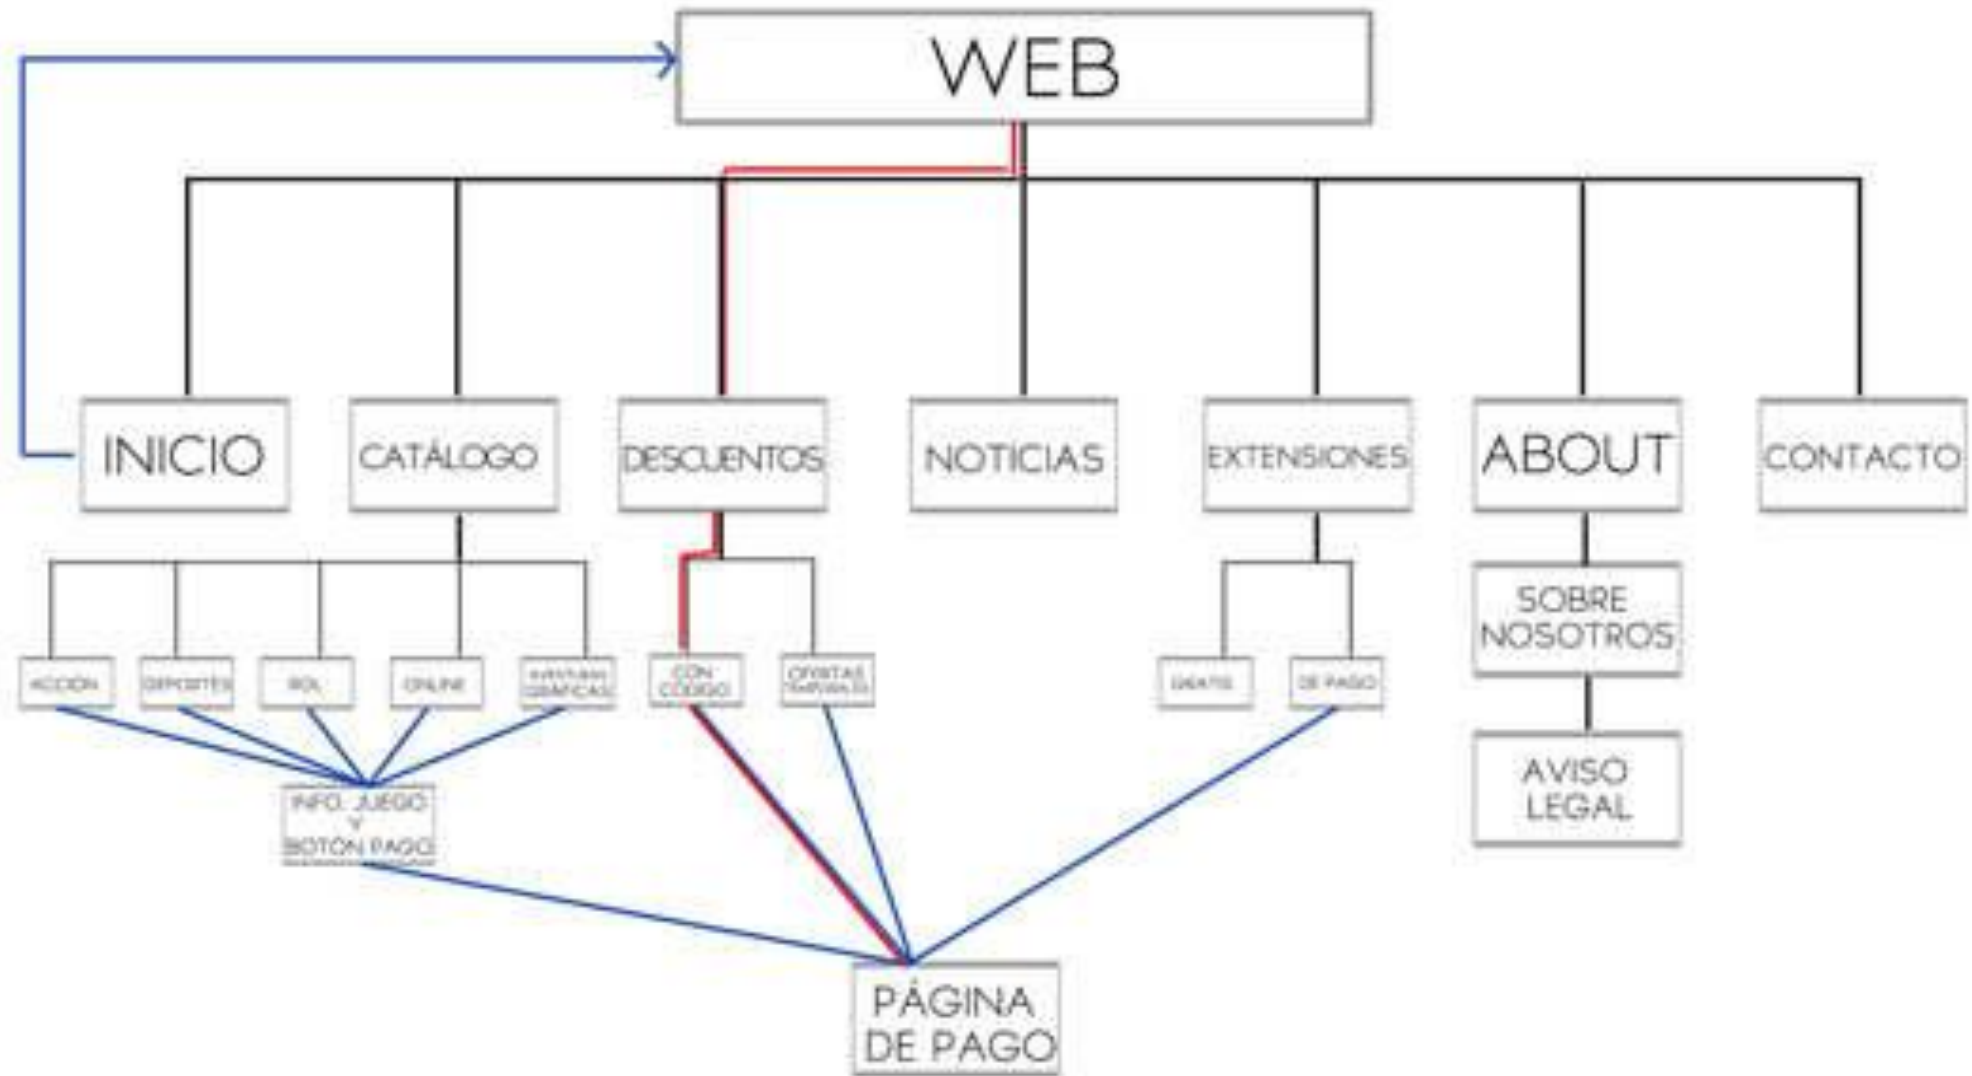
WEB

INICIO

CATÁLOGO

DESCUENTOS

NOTICIAS

EXTENSIONES

ABOUT

CONTACTO

ACCIÓN

DEPORTES

ROL

ONLINE

AVENTURAS GRÁFICAS

CON CÓDIGO

OFERTAS TEMPORALES

GRATIS

DE PAGO

SOBRE NOSOTROS

AVISO LEGAL

INFO. JUEGO Y BOTÓN PAGO

PÁGINA DE PAGO